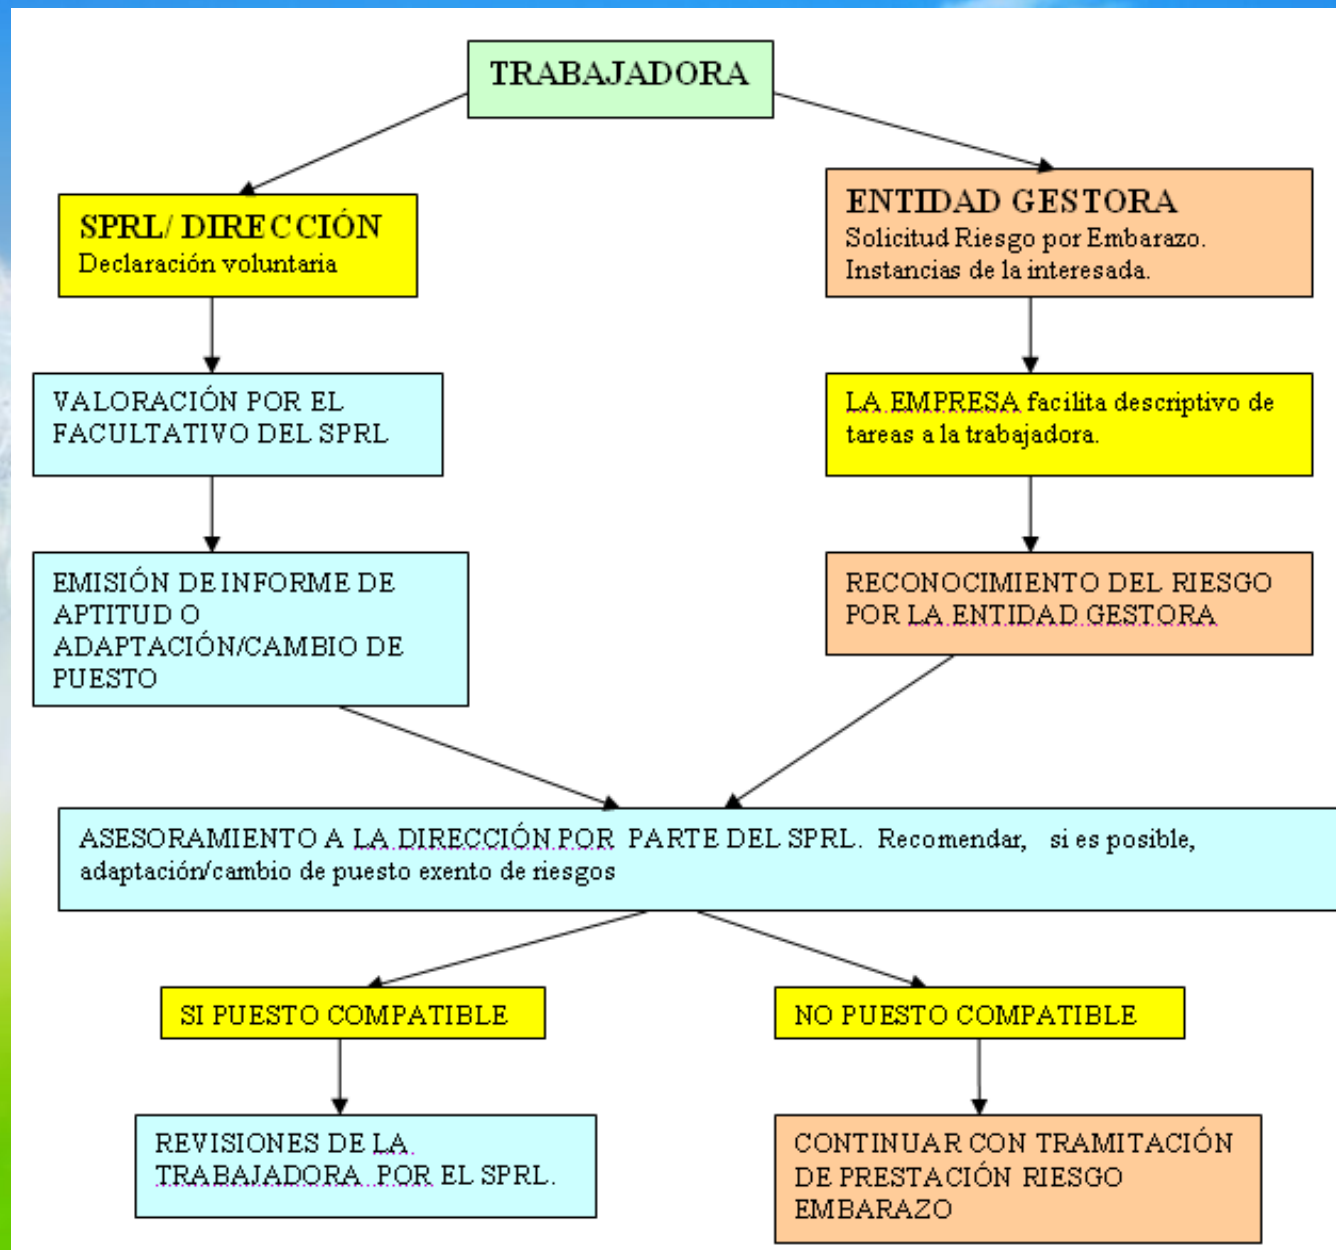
TRABAJADORA

SPRL/ DIRECCIÓN
Declaración voluntaria

VALORACIÓN POR EL FACULTATIVO DEL SPRL

EMISIÓN DE INFORME DE APTITUD O ADAPTACIÓN/CAMBIO DE PUESTO

ENTIDAD GESTORA
Solicitud Riesgo por Embarazo. Instancias de la interesada.

LA EMPRESA facilita descriptivo de tareas a la trabajadora.

RECONOCIMIENTO DEL RIESGO POR LA ENTIDAD GESTORA

ASESORAMIENTO A LA DIRECCIÓN POR PARTE DEL SPRL. Recomendar, si es posible, adaptación/cambio de puesto exento de riesgos

SI PUESTO COMPATIBLE

REVISIONES DE LA TRABAJADORA POR EL SPRL.

NO PUESTO COMPATIBLE

CONTINUAR CON TRAMITACIÓN DE PRESTACIÓN RIESGO EMBARAZO